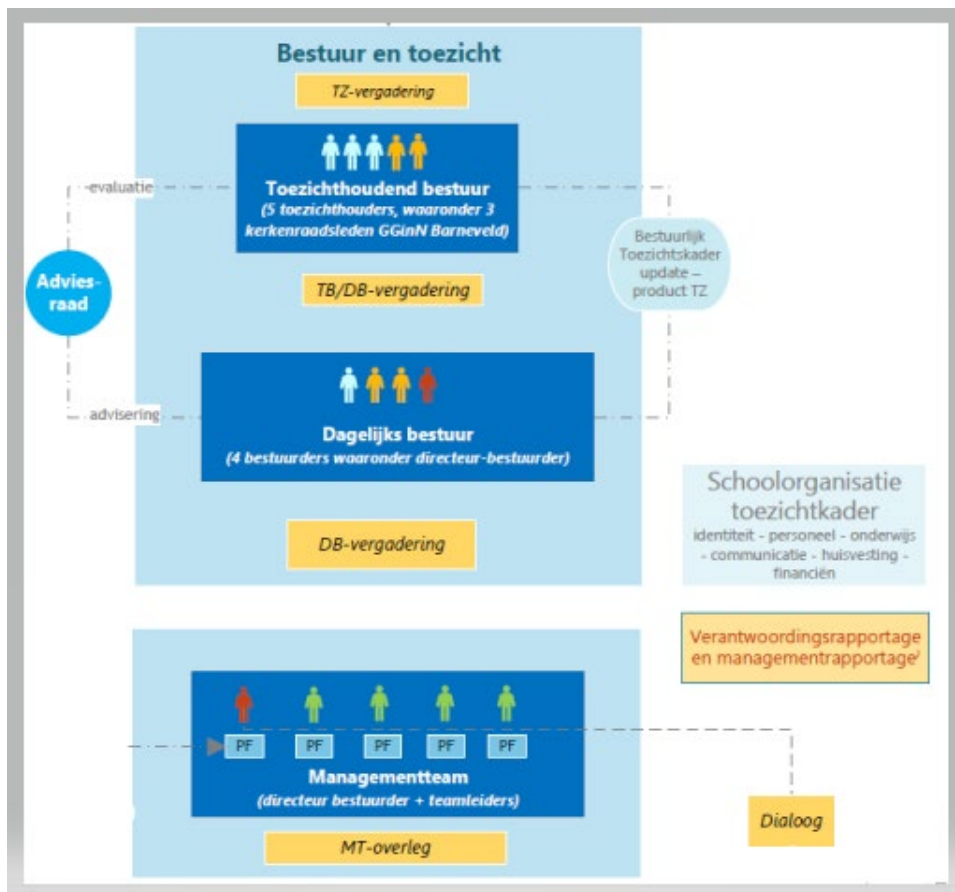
Bestuur en toezicht

TZ-vergadering

Toezichthoudend bestuur
(5 toezichthouders, waaronder 3 kerkenraadsleden GGinN Barneveld)

evaluatie

Advies-raad

Bestuurlijk Toezichtskader update – product TZ

TB/DB-vergadering

advisering

Dagelijks bestuur
(4 bestuurders waaronder directeur-bestuurder)

Schoolorganisatie toezichtkader
identiteit - personeel - onderwijs - communicatie - huisvesting - financiën

DB-vergadering

Verantwoordingsrapportage en managementrapportage

PF PF PF PF PF

Managementteam
(directeur bestuurder + teamleiders)

Dialoog

MT-overleg